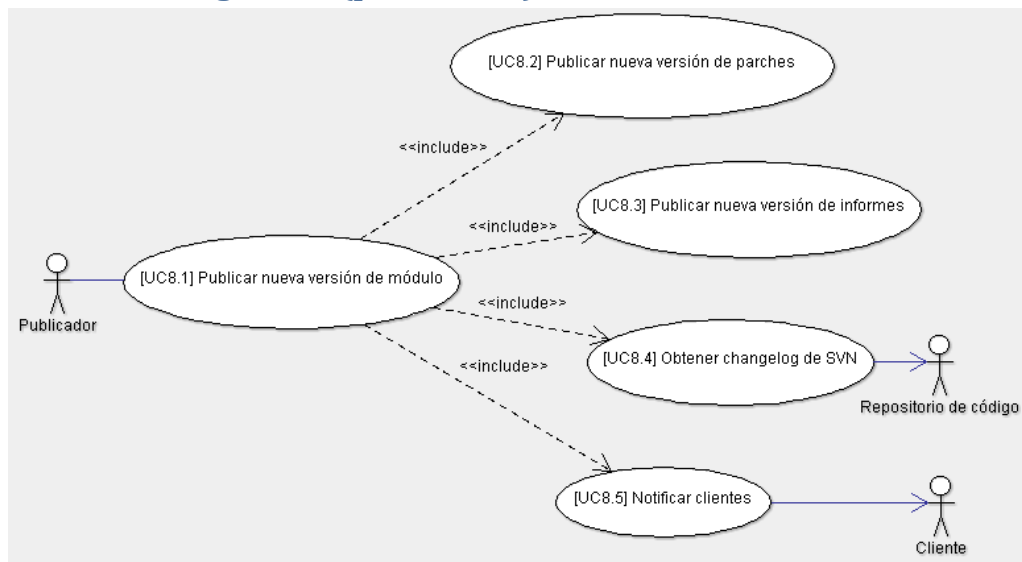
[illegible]

[UC8.2] Publicar nueva versión de parches

<<include>>

[UC8.3] Publicar nueva versión de informes

<<include>>

Publicador

[UC8.1] Publicar nueva versión de módulo

<<include>>

[UC8.4] Obtener changelog de SVN

<<include>>

Repositorio de código

[UC8.5] Notificar clientes

Cliente